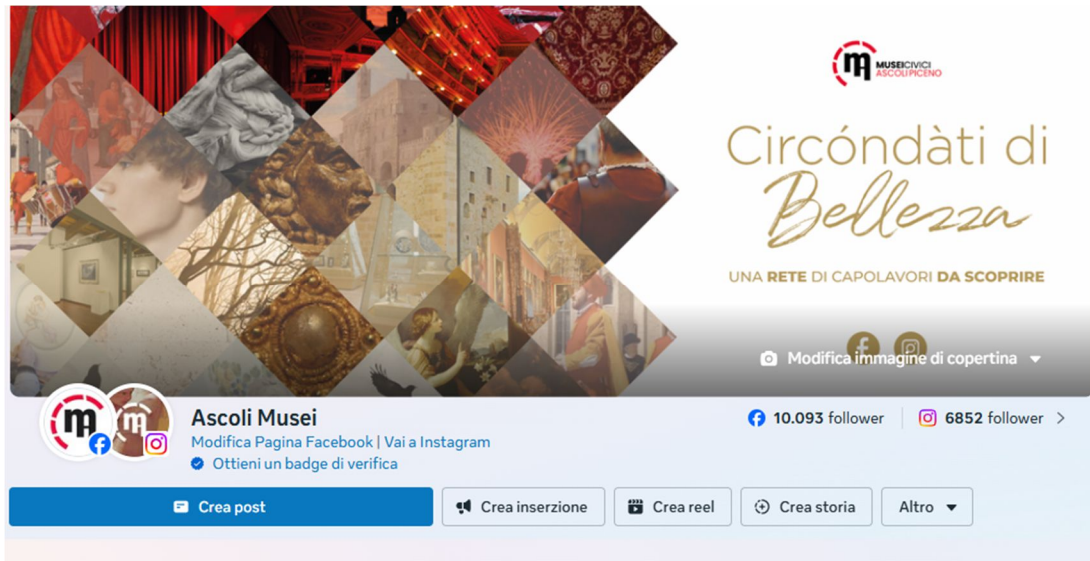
MUSEICIVICI ASCOLIPICENO

Circóndàti di Bellezza

UNA RETE DI CAPOLAVORI DA SCOPRIRE

Modifica immagine di copertina

Ascoli Musei

Modifica Pagina Facebook | Vai a Instagram

Ottieni un badge di verifica

10.093 follower

6852 follower

Crea post

Crea inserzione

Crea reel

Crea storia

Altro